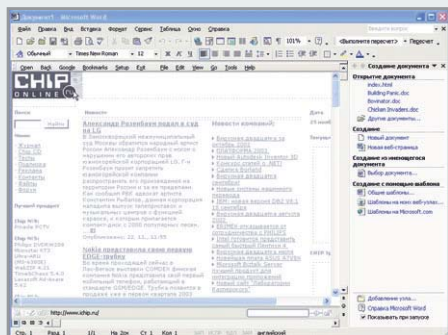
Перечет - Microsoft Word

Файл Правка Вид Вставка Формат Сервис Таблица Окно Справка

Обычный Times New Roman 12 Ж К Ч 101% Выполнить перечет

Open Back Google Bookmarks Setup Exit File Edit View Go Tools Help

CHIP ONLINE

Поиск Найти

Новости Журнал CHIP CD Тесты Практика Компания Форум Архив

Александр Розенбаум подал в суд на LG

Новости компаний

Nokia представила свою новинку EDGE-трубки

Лучший продукт

CHIP 11/03 CHIP 12/03

Создание документа

Открытые документа
index.html
Building Panic.doc
Bowinator.doc
Chicken Invaders.doc
Другие документы...

Создание
Новый документ
Новый веб-страница

Создание из имеющегося документа
Выбор документа...

Создание с помощью шаблона
Общие шаблоны...
Шаблоны на моих веб-узлах...
Шаблоны на Microsoft.com

Добавление узла...
Справка Microsoft Word
Показывать при запуске

http://www.chip.ru/

Стр. 1 Разд 1 1/1 На 2см Ст 1 Кол 1 английский